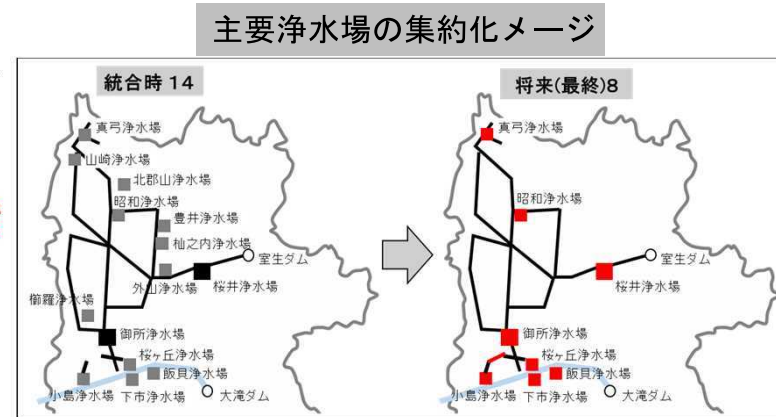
主要浄水場の集約化メージ

統合時 14

真弓浄水場
山崎浄水場
北郡山浄水場
昭和浄水場
豊井浄水場
柚之内浄水場
室生ダム
外山浄水場
桜井浄水場
御所浄水場
櫛羅浄水場
桜ヶ丘浄水場
飯貝浄水場
小島浄水場
下市浄水場
大滝ダム

将来(最終)8

真弓浄水場
昭和浄水場
室生ダム
桜井浄水場
御所浄水場
桜ヶ丘浄水場
飯貝浄水場
小島浄水場
下市浄水場
大滝ダム